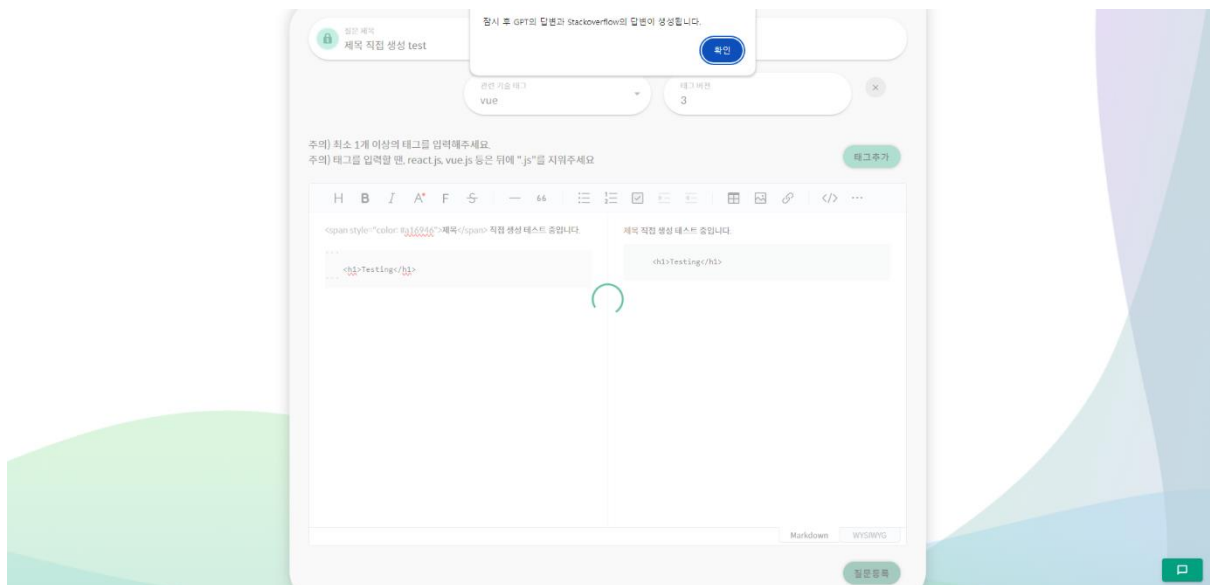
잠시 후 GPT의 답변과 Stackoverflow의 답변이 생성됩니다.

확인

질문 제목
제목 직접 생성 test

관련 기술 태그
vue

태그 버전
3

주의) 최소 1개 이상의 태그를 입력해주세요.
주의) 태그를 입력할 땐, react.js, vue.js 등은 뒤에 ".js"를 지워주세요

태그추가

H B I A F S — 66

<span style="color: #a1696e">제목</span> 직접 생성 테스트 중입니다.

```
<h1>Testing</h1>
```

제목 직접 생성 테스트 중입니다.

<h1>Testing</h1>

Markdown WYSIWYG

질문등록